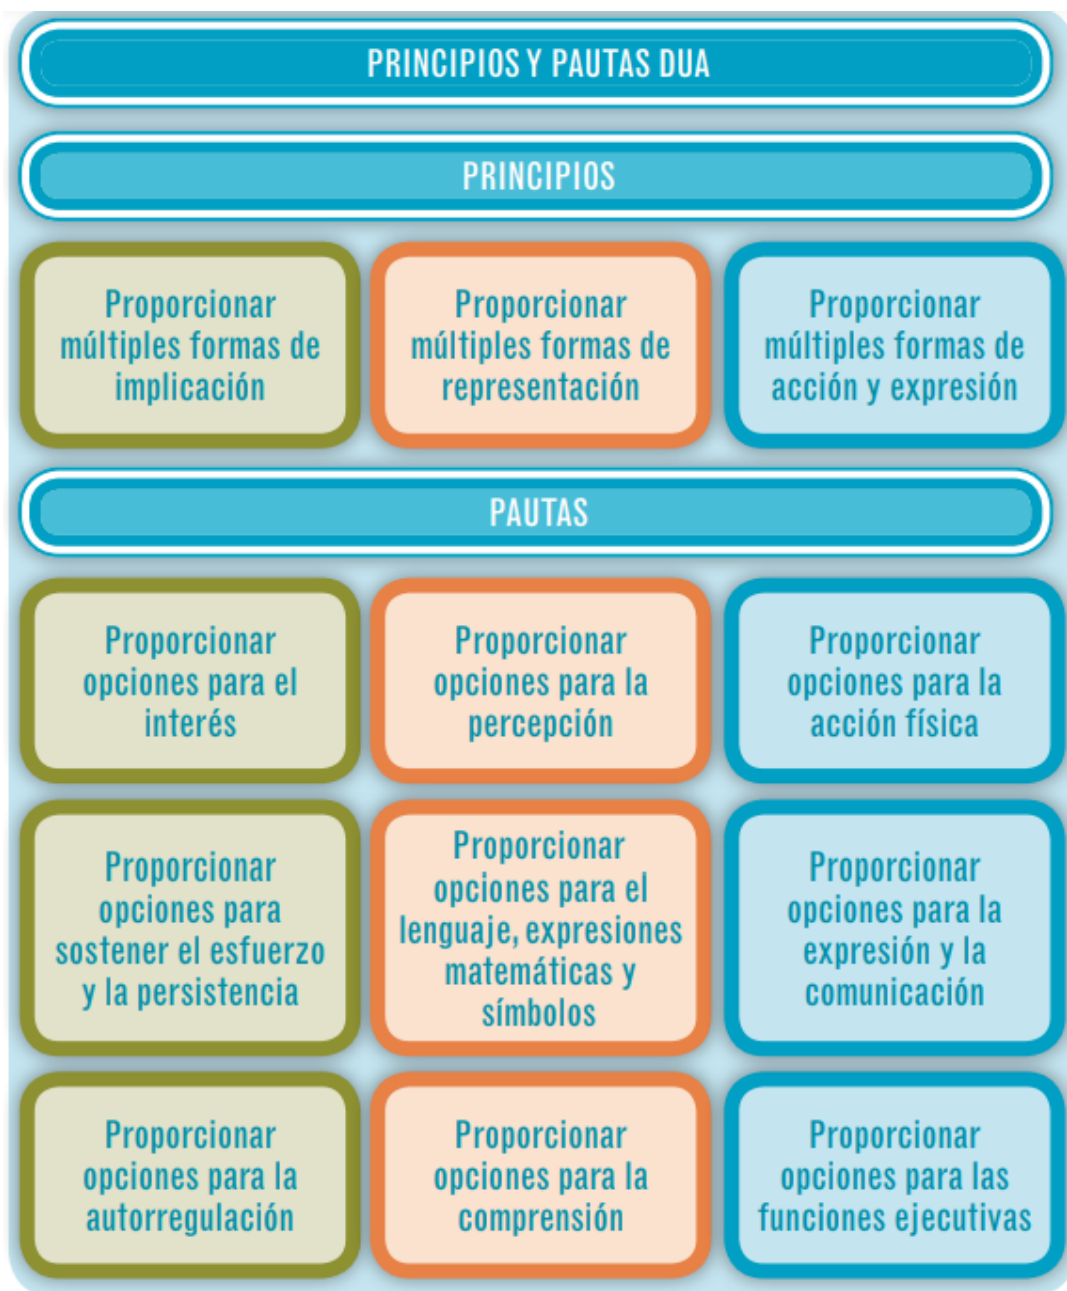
PRINCIPIOS Y PAUTAS DUA

PRINCIPIOS

Proporcionar múltiples formas de implicación

Proporcionar múltiples formas de representación

Proporcionar múltiples formas de acción y expresión

PAUTAS

Proporcionar opciones para el interés

Proporcionar opciones para la percepción

Proporcionar opciones para la acción física

Proporcionar opciones para sostener el esfuerzo y la persistencia

Proporcionar opciones para el lenguaje, expresiones matemáticas y símbolos

Proporcionar opciones para la expresión y la comunicación

Proporcionar opciones para la autorregulación

Proporcionar opciones para la comprensión

Proporcionar opciones para las funciones ejecutivas